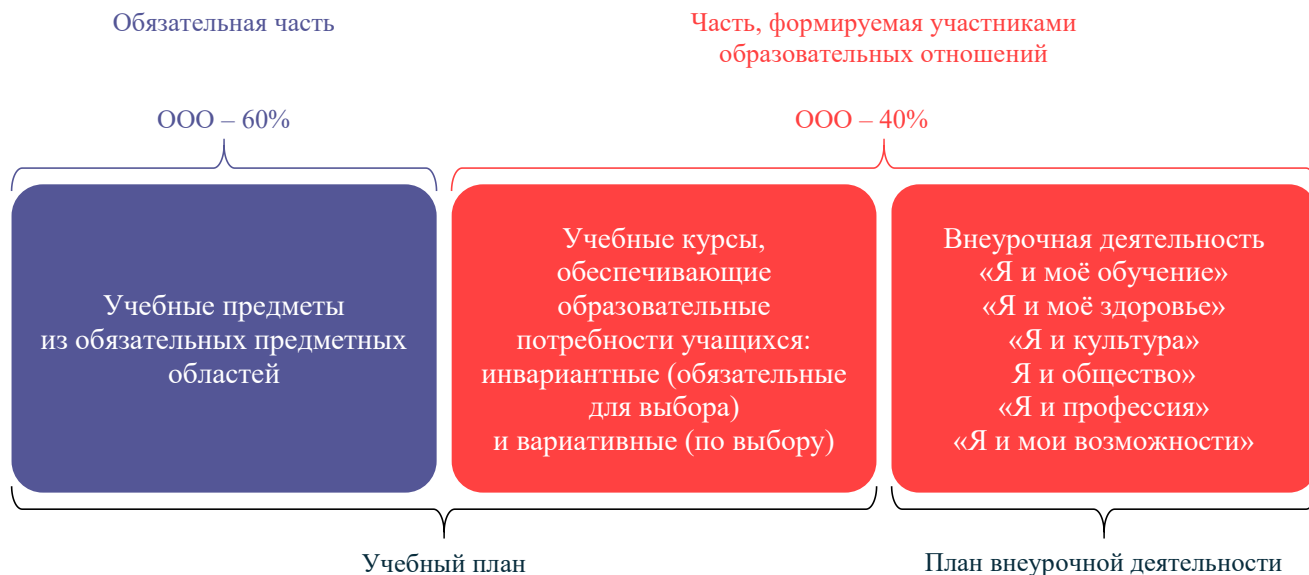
Обязательная часть

Часть, формируемая участниками образовательных отношений

ООО – 60%

ООО – 40%

Учебные предметы из обязательных предметных областей

Учебные курсы, обеспечивающие образовательные потребности учащихся: инвариантные (обязательные для выбора) и вариативные (по выбору)

Внеурочная деятельность
«Я и моё обучение»
«Я и моё здоровье»
«Я и культура»
Я и общество»
«Я и профессия»
«Я и мои возможности»

Учебный план

План внеурочной деятельности